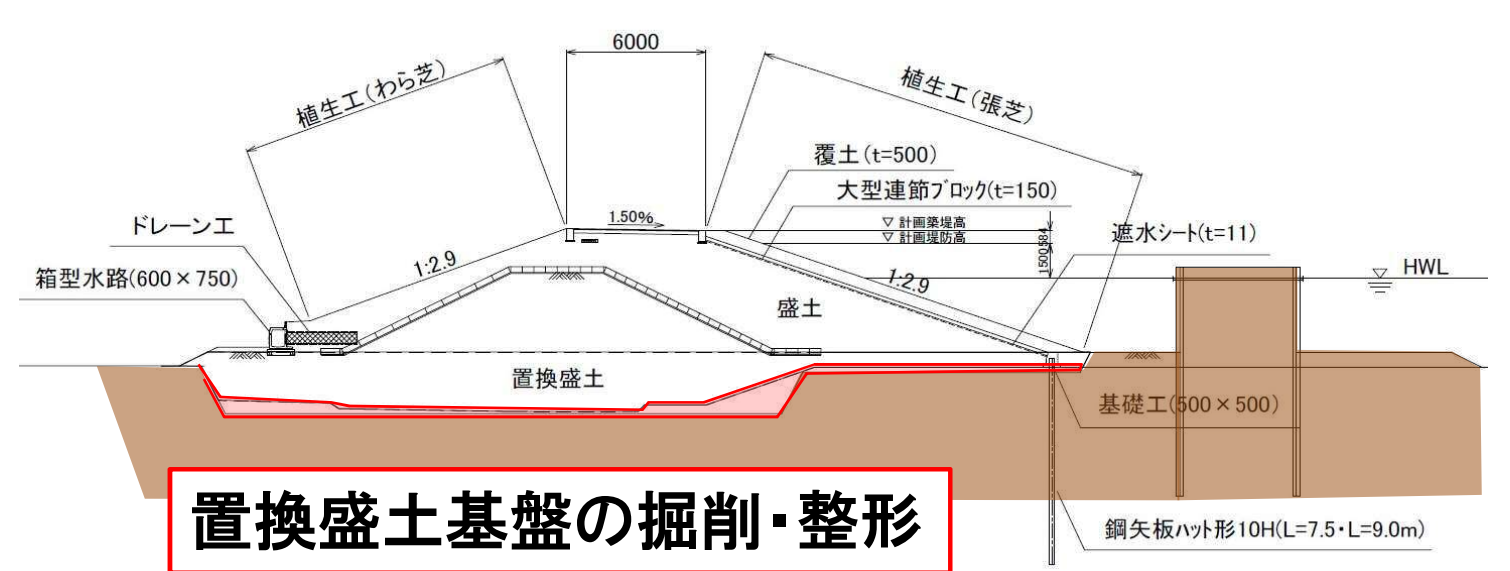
6000

植生工(わら芝)

植生工(張芝)

覆土(t=500)

大型連節ブロック(t=150)

1.50%

▽ 計画築堤高
▽ 計画堤防高

1500 584

ドレーン工

遮水シート(t=11)

箱型水路(600×750)

1:2.9

1:2.9

HWL

盛土

置換盛土

基礎工(500×500)

置換盛土基盤の掘削・整形

鋼矢板ハット形10H(L=7.5・L=9.0m)